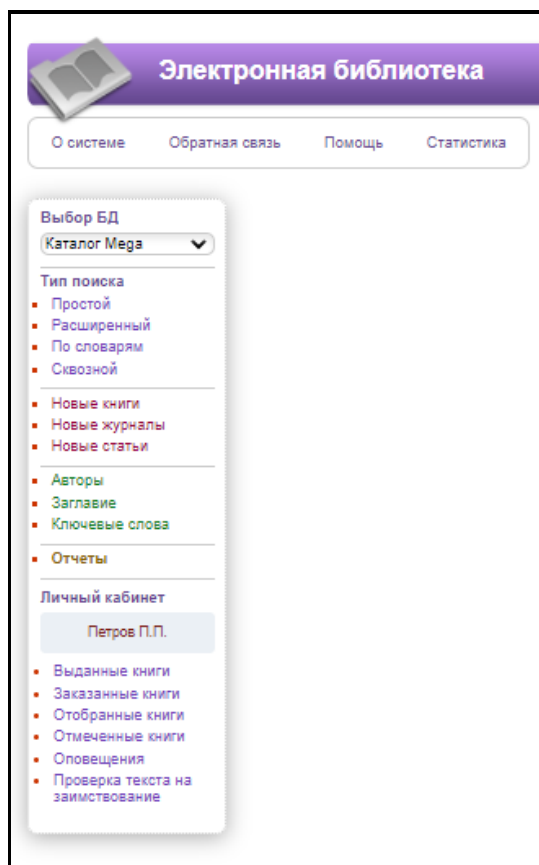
Электронная библиотека

О системе | Обратная связь | Помощь | Статистика

Выбор БД
Каталог Mega

Тип поиска
- Простой
- Расширенный
- По словарям
- Сквозной

- Новые книги
- Новые журналы
- Новые статьи

- Авторы
- Заглавие
- Ключевые слова

- Отчеты

Личный кабинет
Петров П.П.

- Выданные книги
- Заказанные книги
- Отобранные книги
- Отмеченные книги
- Оповещения
- Проверка текста на заимствование